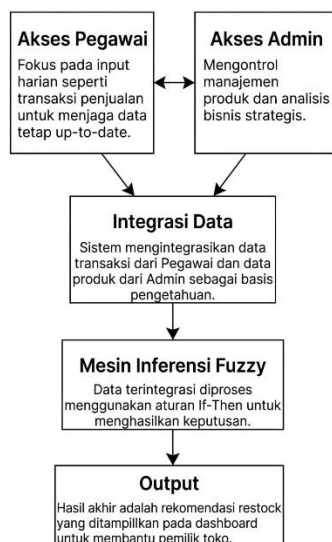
Akses Pegawai

Fokus pada input harian seperti transaksi penjualan untuk menjaga data tetap up-to-date.

Akses Admin

Mengontrol manajemen produk dan analisis bisnis strategis.

Integrasi Data

Sistem mengintegrasikan data transaksi dari Pegawai dan data produk dari Admin sebagai basis pengetahuan.

Mesin Inferensi Fuzzy

Data terintegrasi diproses menggunakan aturan If-Then untuk menghasilkan keputusan.

Output

Hasil akhir adalah rekomendasi restock yang ditampillkan pada dashboard untuk membantu pemilik toko.